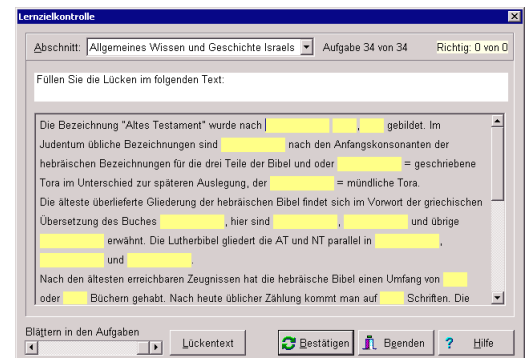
Lernzielkontrolle

Abschnitt: Allgemeines Wissen und Geschichte Israels
Aufgabe 34 von 34
Richtig: 0 von 0

Füllen Sie die Lücken im folgenden Text:

Die Bezeichnung "Altes Testament" wurde nach [ ] [ ], [ ] gebildet. Im Judentum übliche Bezeichnungen sind [ ] nach den Anfangskonsonanten der hebräischen Bezeichnungen für die drei Teile der Bibel und oder [ ] = geschriebene Tora im Unterschied zur späteren Auslegung, der [ ] = mündliche Tora. Die älteste überlieferte Gliederung der hebräischen Bibel findet sich im Vorwort der griechischen Übersetzung des Buches [ ], hier sind [ ], [ ] und übrige [ ] erwähnt. Die Lutherbibel gliedert die AT und NT parallel in [ ], [ ] und [ ].
Nach den ältesten erreichbaren Zeugnissen hat die hebräische Bibel einen Umfang von [ ] oder [ ] Büchern gehabt. Nach heute üblicher Zählung kommt man auf [ ] Schriften. Die

Blättern in den Aufgaben
Lückentext
Bestätigen
Beenden
?
Hilfe